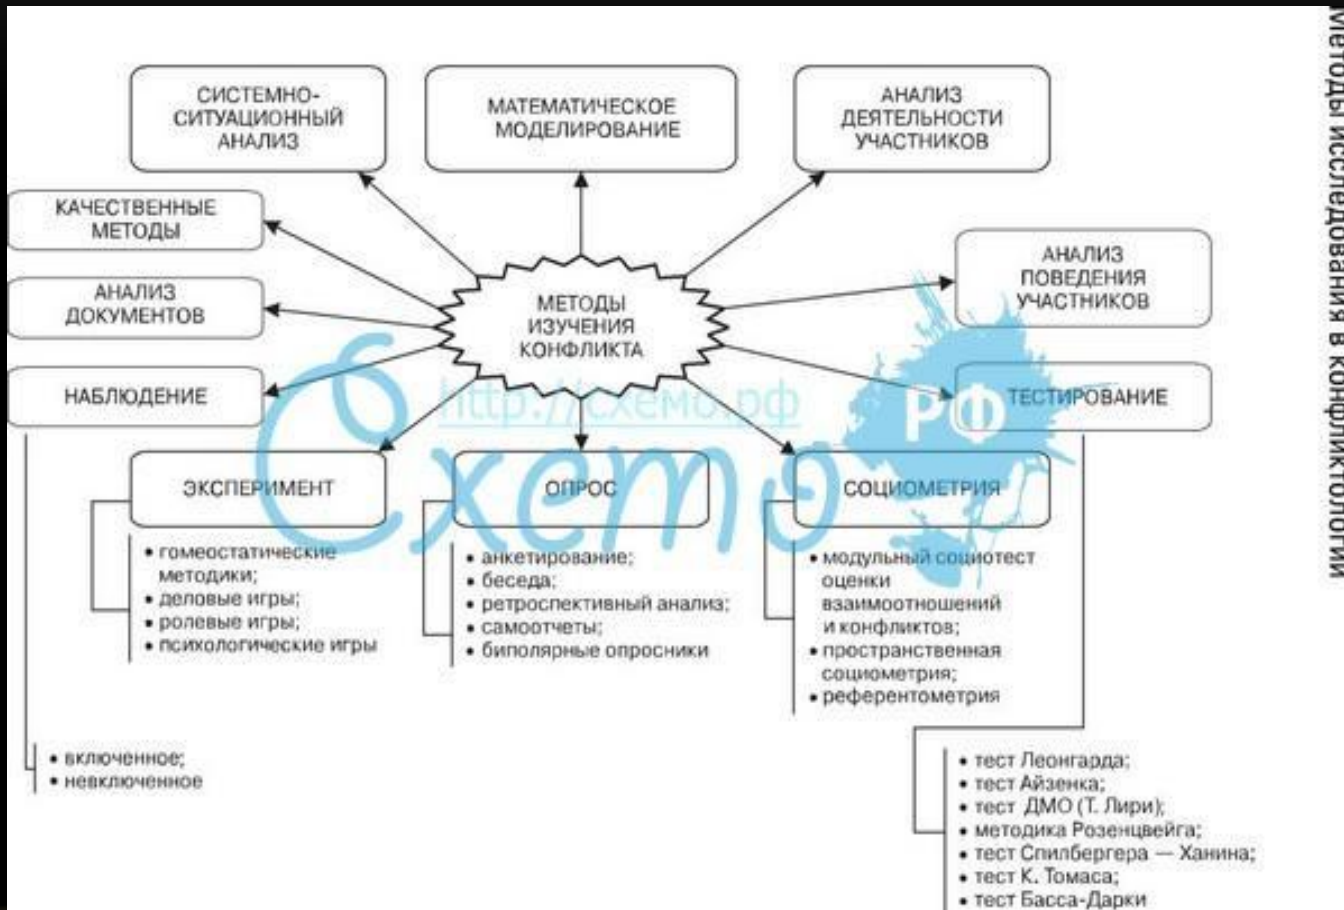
Методы исследования в конфликтологии

СИСТЕМНО-СИТУАЦИОННЫЙ АНАЛИЗ

МАТЕМАТИЧЕСКОЕ МОДЕЛИРОВАНИЕ

АНАЛИЗ ДЕЯТЕЛЬНОСТИ УЧАСТНИКОВ

КАЧЕСТВЕННЫЕ МЕТОДЫ

АНАЛИЗ ПОВЕДЕНИЯ УЧАСТНИКОВ

АНАЛИЗ ДОКУМЕНТОВ

МЕТОДЫ ИЗУЧЕНИЯ КОНФЛИКТА

НАБЛЮДЕНИЕ

ТЕСТИРОВАНИЕ

http://схемо.рф

Схемо РФ

ЭКСПЕРИМЕНТ

ОПРОС

СОЦИОМЕТРИЯ

• гомеостатические методики;
• деловые игры;
• ролевые игры;
• психологические игры

• анкетирование;
• беседа;
• ретроспективный анализ;
• самоотчеты;
• биполярные опросники

• модульный социотест оценки взаимоотношений и конфликтов;
• пространственная социометрия;
• референтометрия

• включенное;
• невключенное

• тест Леонгарда;
• тест Айзенка;
• тест ДМО (Т. Лири);
• методика Розенцвейга;
• тест Спилбергера — Ханина;
• тест К. Томаса;
• тест Басса-Дарки